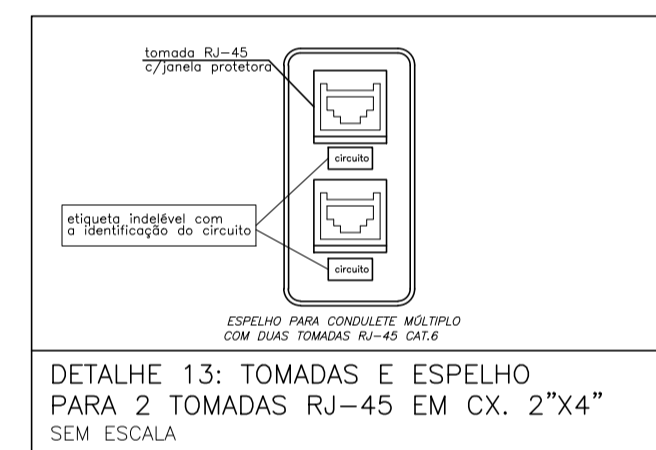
tomada RJ-45
c/janela protetora

circuito

etiqueta indelével com
a identificação do circuito

circuito

ESPELHO PARA CONDULETE MÚLTIPLO
COM DUAS TOMADAS RJ-45 CAT.6

DETALHE 13: TOMADAS E ESPELHO
PARA 2 TOMADAS RJ-45 EM CX. 2"X4"
SEM ESCALA